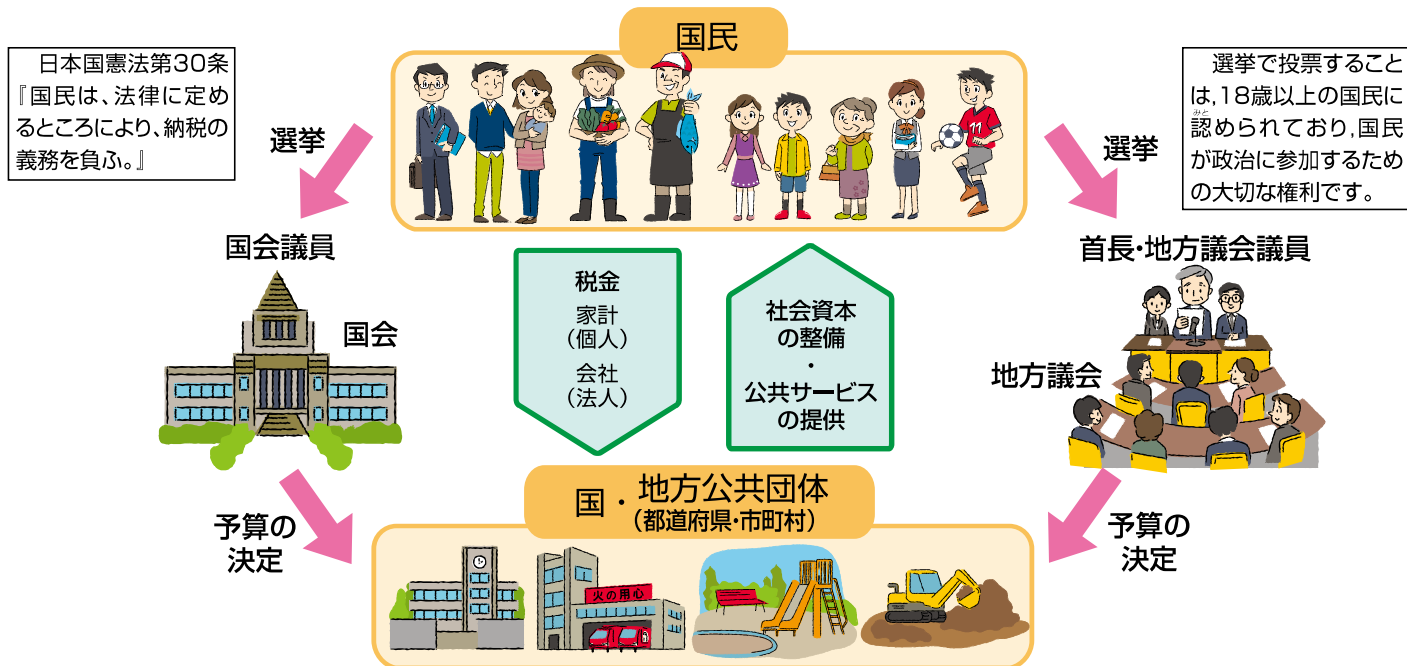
国民

日本国憲法第30条
『国民は、法律に定めるところにより、納税の義務を負ふ。』

選挙で投票することは，18歳以上の国民に認められており，国民が政治に参加するための大切な権利です。

選挙

選挙

国会議員

国会

税金
家計
（個人）
会社
（法人）

社会資本
の整備
・
公共サービス
の提供

首長・地方議会議員

地方議会

予算の
決定

国・地方公共団体
（都道府県・市町村）

予算の
決定

火の用心

11